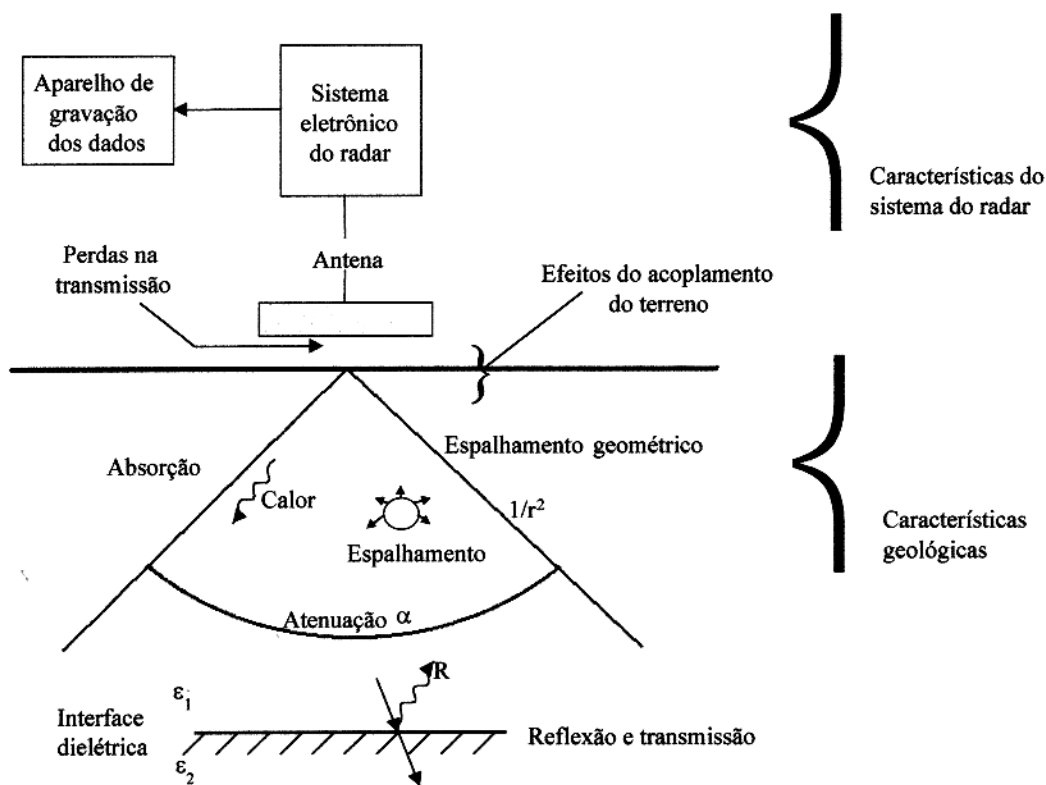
Aparelho de gravação dos dados

Sistema eletrônico do radar

Características do sistema do radar

Perdas na transmissão

Antena

Efeitos do acoplamento do terreno

Espalhamento geométrico

Absorção

Calor

$1/r^2$

Espalhamento

Características geológicas

Atenuação $\alpha$

R

$\varepsilon_1$

Interface dielétrica

$\varepsilon_2$

Reflexão e transmissão